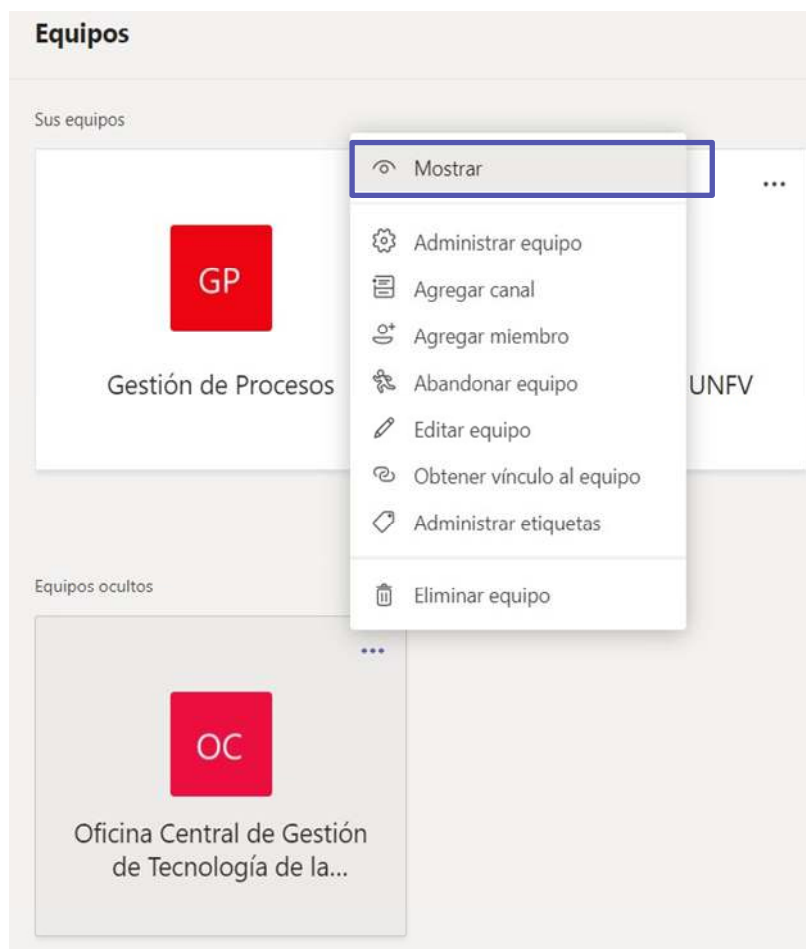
Equipos

Sus equipos

GP

Gestión de Procesos

...

UNFV

Mostrar

Administrar equipo

Agregar canal

Agregar miembro

Abandonar equipo

Editar equipo

Obtener vínculo al equipo

Administrar etiquetas

Eliminar equipo

Equipos ocultos

...

OC

Oficina Central de Gestión de Tecnología de la...